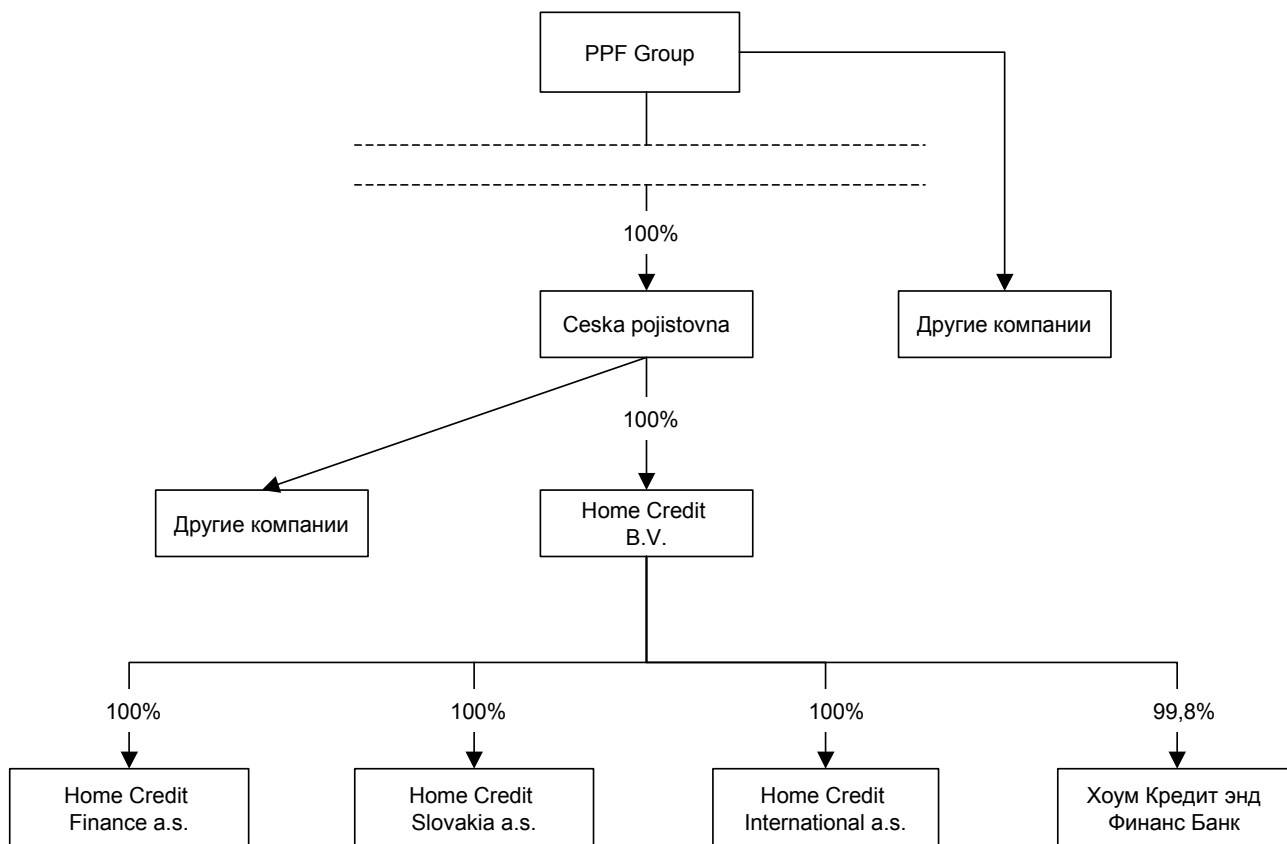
PPF Group

100%

Ceska pojistovna

Другие компании

100%

Другие компании

Home Credit B.V.

100%

100%

100%

99,8%

Home Credit Finance a.s.

Home Credit Slovakia a.s.

Home Credit International a.s.

Хоум Кредит энд Финанс Банк